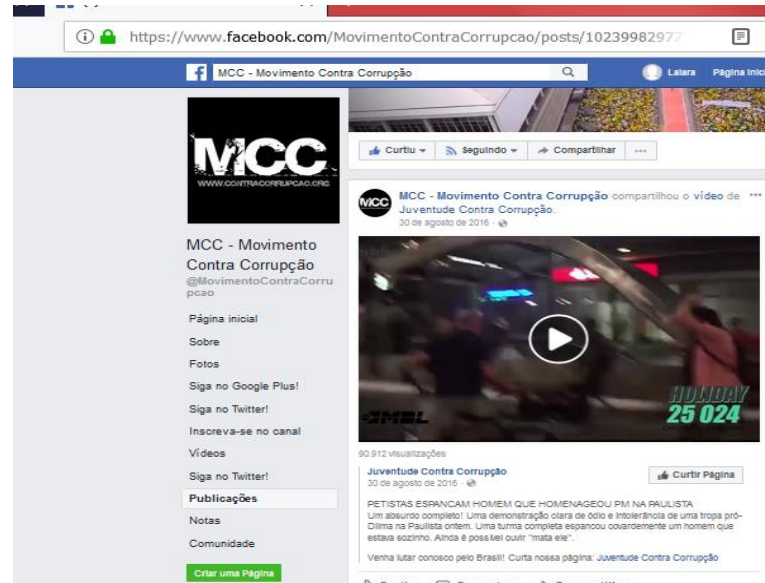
https://www.facebook.com/MovimentoContraCorrupcao/posts/10239982977

MCC - Movimento Contra Corrupção

Lalara Página inici

MCC
WWW.CONTRACORRUPCAO.ORG

MCC - Movimento Contra Corrupção
@MovimentoContraCorrupcao

Página inicial
Sobre
Fotos
Siga no Google Plus!
Siga no Twitter!
Inscreva-se no canal
Vídeos
Siga no Twitter!
Publicações
Notas
Comunidade

Criar uma Página

Curtiu
Seguindo
Compartilhar
...

MCC - Movimento Contra Corrupção compartilhou o vídeo de Juventude Contra Corrupção.
30 de agosto de 2016

MBL
HOJE DIA 25 024

90.912 visualizações

Juventude Contra Corrupção
30 de agosto de 2016

Curtir Página

PETISTAS ESPANCAM HOMEM QUE HOMENAGEOU PM NA PAULISTA
Um absurdo completo! Uma demonstração clara de ódio e intolerância de uma tropa pró-Dilma na Paulista ontem. Uma turma completa espancou covardemente um homem que estava sozinho. Ainda é possível ouvir "mata ele".

Venha lutar conosco pelo Brasil! Curta nossa página: Juventude Contra Corrupção